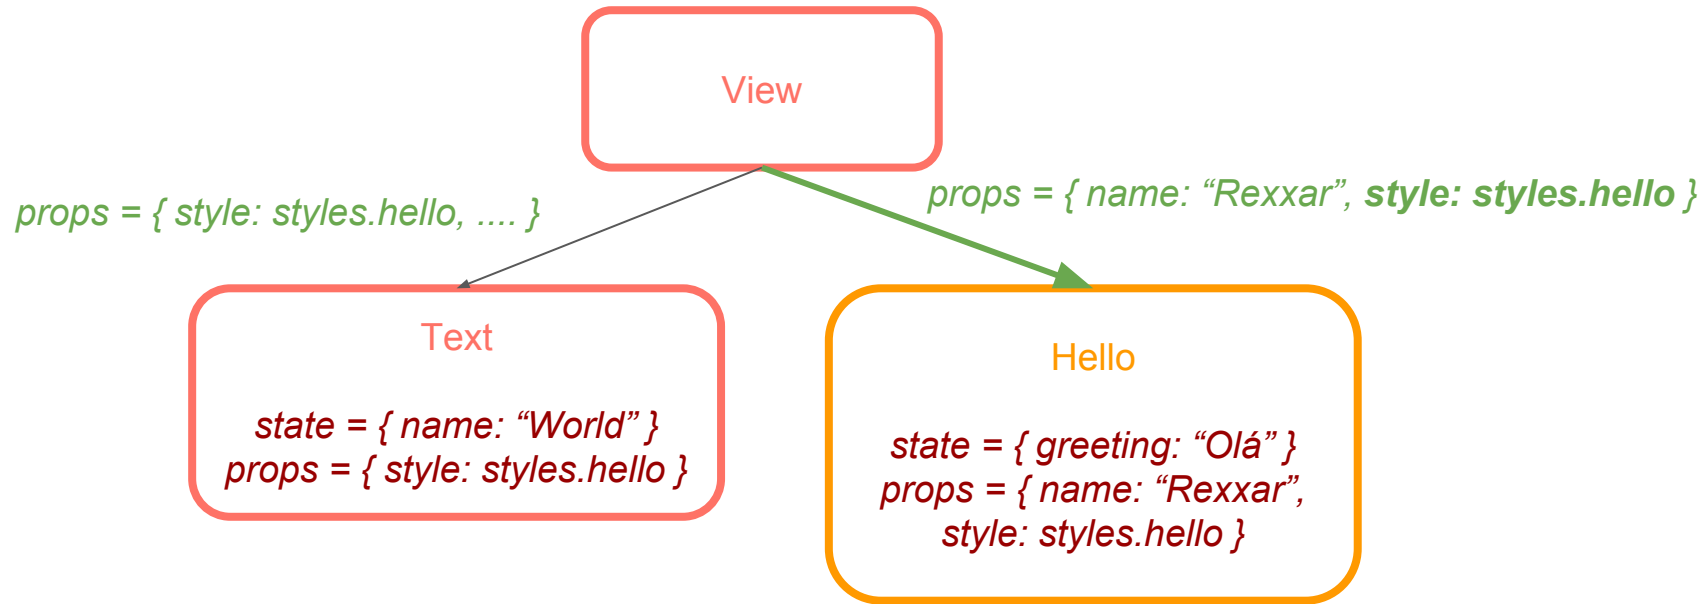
View

props = { style: styles.hello, .... }

props = { name: “Rexxar”, **style: styles.hello** }

Text

state = { name: “World” }
props = { style: styles.hello }

Hello

state = { greeting: “Olá” }
props = { name: “Rexxar”, style: styles.hello }